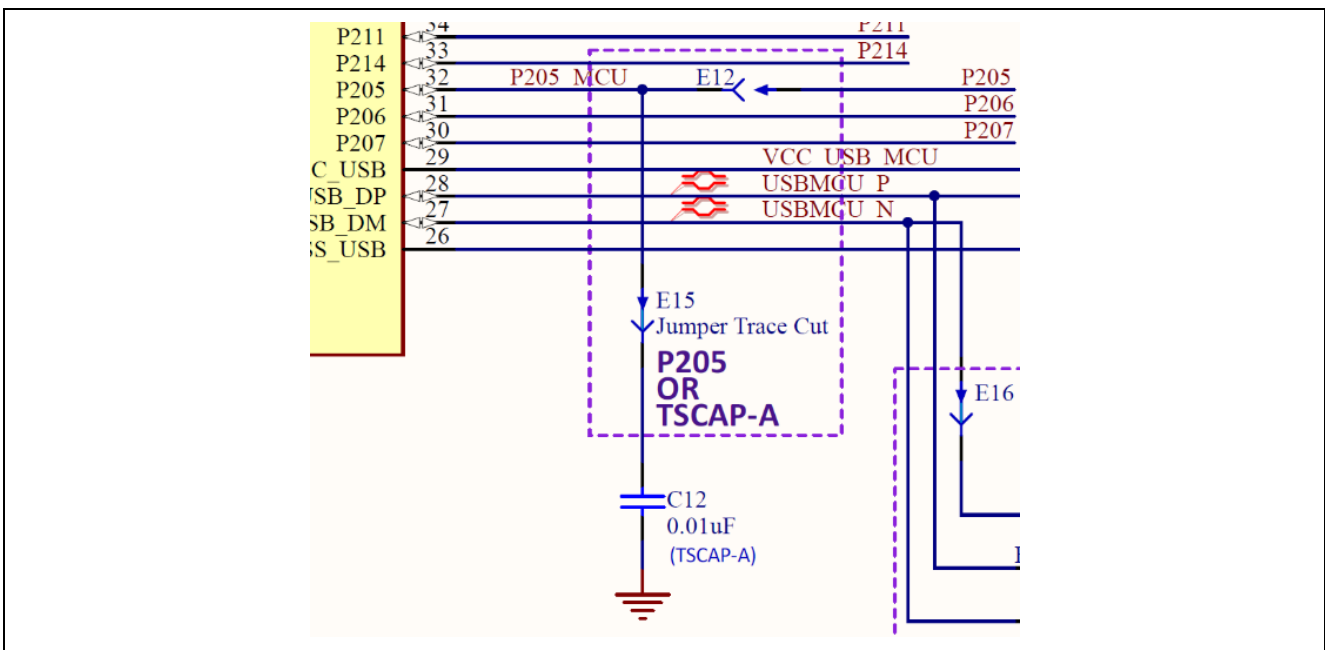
P211 34
P214 33
P205 32
P206 31
P207 30
C_USB 29
USB_DP 28
SB_DM 27
SS_USB 26

P211
P214
P205_MCU
E12
P205
P206
P207
VCC_USB_MCU
USBMCU_P
USBMCU_N

E15
Jumper Trace Cut
P205
OR
TSCAP-A

E16

C12
0.01uF
(TSCAP-A)